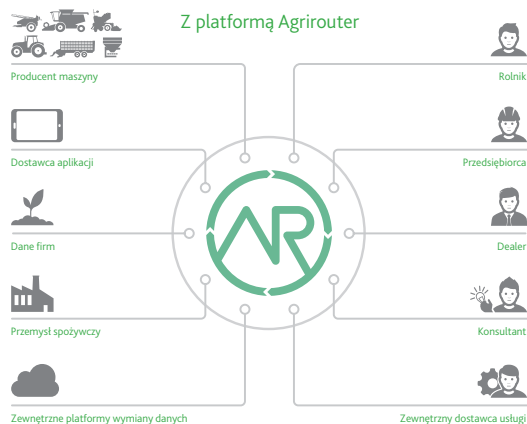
Z platformą Agrirouter

Producent maszyny

Dostawca aplikacji

Dane firm

Przemysł spożywczy

Zewnętrzne platformy wymiany danych

Rolnik

Przedsiębiorca

Dealer

Konsultant

Zewnętrzny dostawca usługi

AR